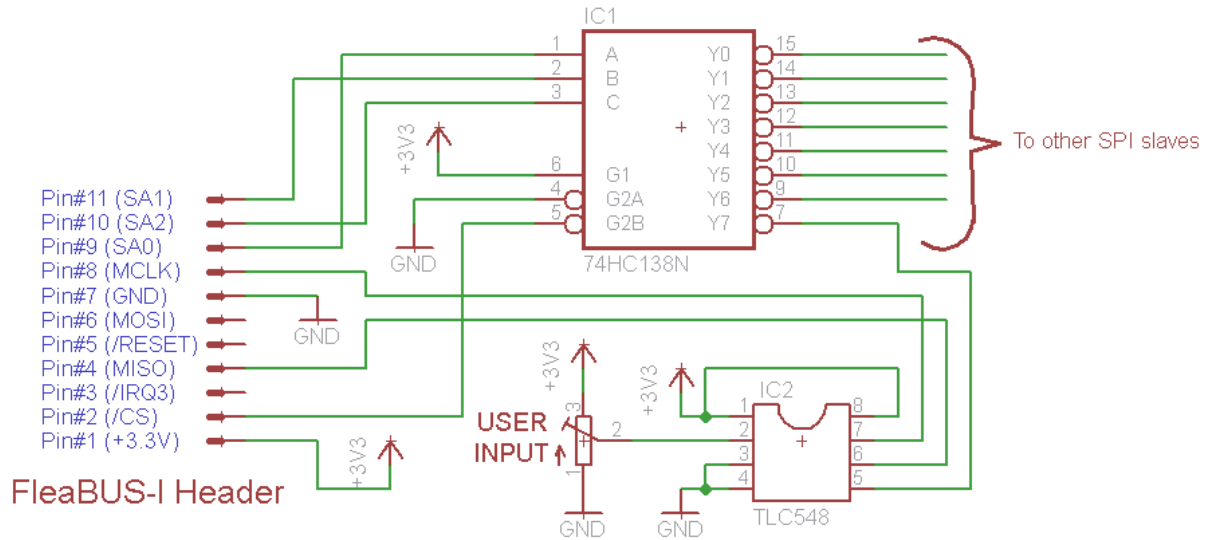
IC1

1 A
2 B
3 C
6 G1
4 G2A
5 G2B

Y0 15
Y1 14
Y2 13
Y3 12
Y4 11
Y5 10
Y6 9
Y7 7

74HC138N

To other SPI slaves

+3V3

GND

Pin#11 (SA1)
Pin#10 (SA2)
Pin#9 (SA0)
Pin#8 (MCLK)
Pin#7 (GND)
Pin#6 (MOSI)
Pin#5 (/RESET)
Pin#4 (MISO)
Pin#3 (/IRQ3)
Pin#2 (/CS)
Pin#1 (+3.3V)

GND

+3V3

FleaBUS-I Header

+3V3

USER INPUT

3
2
1

GND

+3V3

IC2

1
2
3
4
8
7
6
5

TLC548

GND